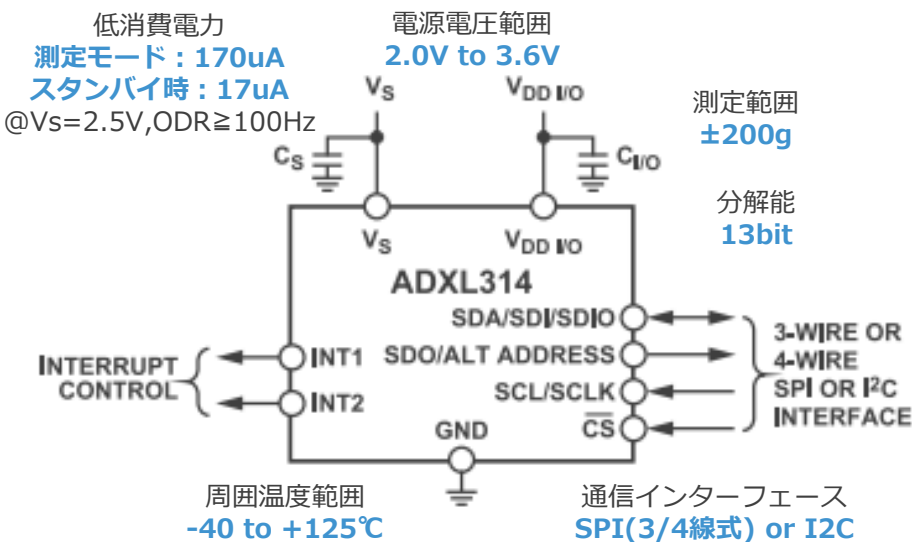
低消費電力
測定モード：170uA
スタンバイ時：17uA
@Vs=2.5V,ODR≧100Hz

電源電圧範囲
2.0V to 3.6V

測定範囲
±200g

分解能
13bit

$V_S$

$V_{DD\ I/O}$

$C_S$

$C_{I/O}$

$V_S$

$V_{DD\ I/O}$

ADXL314

SDA/SDI/SDIO
SDO/ALT ADDRESS
SCL/SCLK
$\overline{CS}$

3-WIRE OR 4-WIRE SPI OR I$^2$C INTERFACE

INTERRUPT CONTROL

INT1
INT2

GND

周囲温度範囲
-40 to +125℃

通信インターフェース
SPI(3/4線式) or I2C